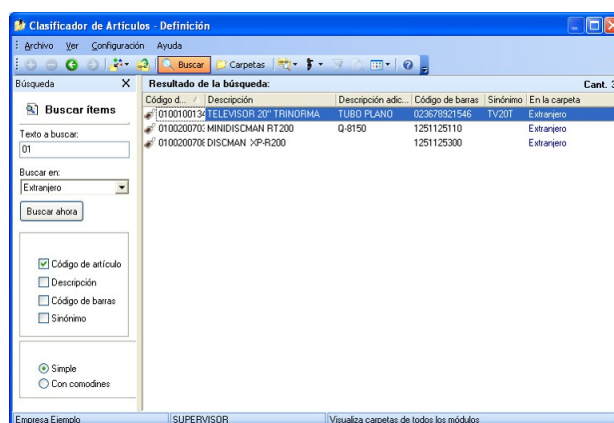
Clasificador de Artículos - Definición

Archivo Ver Configuración Ayuda

Buscar Carpetas

Búsqueda X

Buscar ítems

Texto a buscar:
01

Buscar en:
Extranjero

Buscar ahora

Código de artículo
Descripción
Código de barras
Sinónimo

Simple
Con comodines

Resultado de la búsqueda: Cant. 3

| Código d... | Descripción | Descripción adic... | Código de barras | Sinónimo | En la carpeta |
|---|---|---|---|---|---|
| 010010013 | TELEVISOR 20" TRINORMA | TUBO PLANO | 023678921546 | TV20T | Extranjero |
| 010020070 | MINIDISCMAN RT200 | Q-8150 | 1251125110 | | Extranjero |
| 010020070 | DISCMAN XP-R200 | | 1251125300 | | Extranjero |

Empresa Ejemplo | SUPERVISOR | Visualiza carpetas de todos los módulos